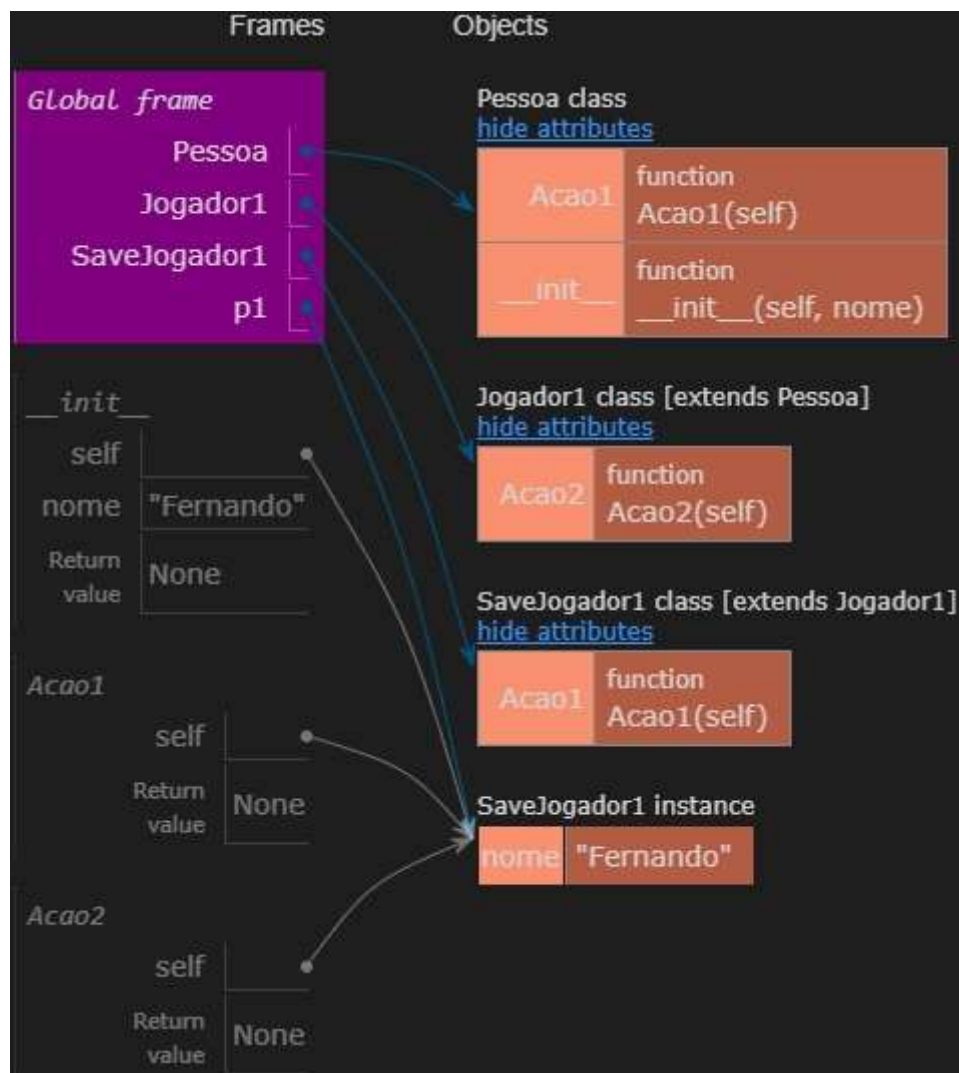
Frames

Objects

Global frame

Pessoa

Jogador1

SaveJogador1

p1

__init__

self

nome "Fernando"

Return value None

Acao1

self

Return value None

Acao2

self

Return value None

Pessoa class
hide attributes

| Acao1 | function Acao1(self) |
|---|---|
| __init__ | function __init__(self, nome) |

Jogador1 class [extends Pessoa]
hide attributes

| Acao2 | function Acao2(self) |
|---|---|

SaveJogador1 class [extends Jogador1]
hide attributes

| Acao1 | function Acao1(self) |
|---|---|

SaveJogador1 instance

| nome | "Fernando" |
|---|---|